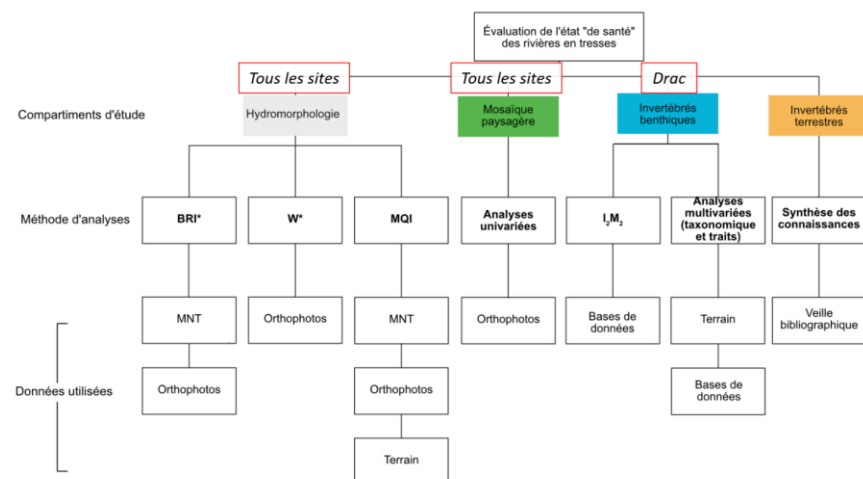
Évaluation de l'état "de santé" des rivières en tresses

Tous les sites

Tous les sites

Drac

Compartiments d'étude

Hydromorphologie

Mosaïque paysagère

Invertébrés benthiques

Invertébrés terrestres

Méthode d'analyses

BRI*

W*

MQI

Analyses univariées

$I_2M_2$

Analyses multivariées (taxonomique et traits)

Synthèse des connaissances

Données utilisées

MNT

Orthophotos

Orthophotos

MNT

Orthophotos

Terrain

Orthophotos

Bases de données

Terrain

Bases de données

Veille bibliographique